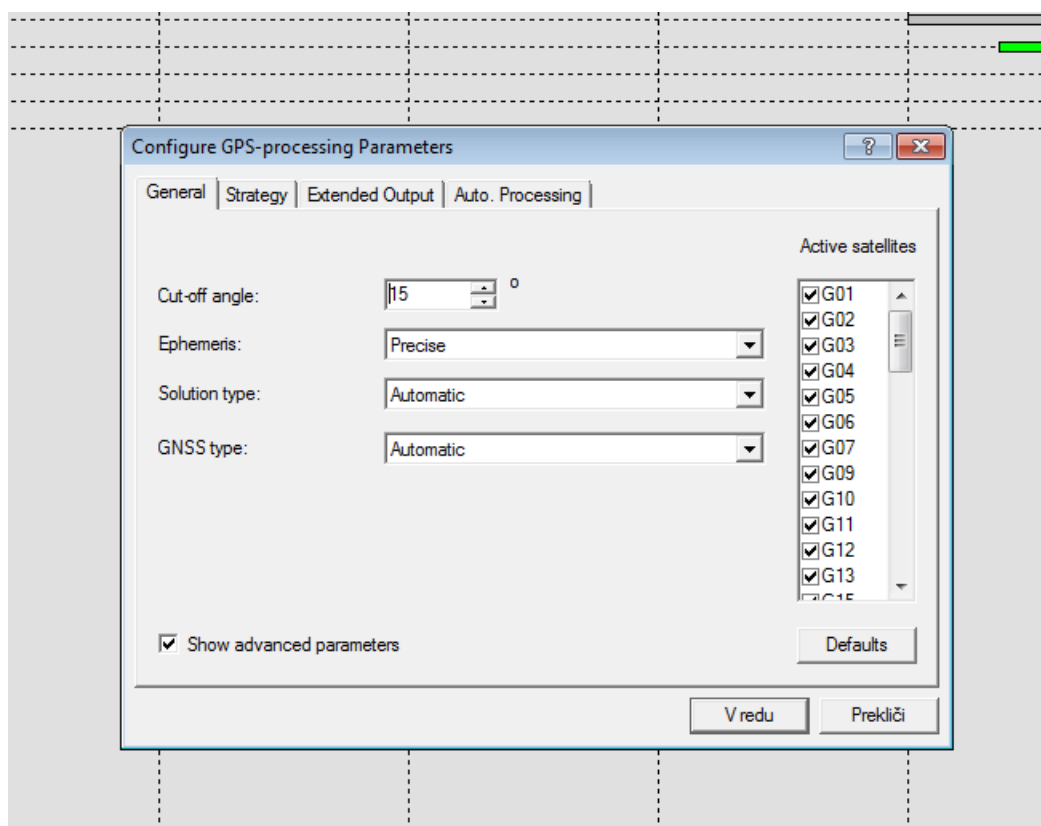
Configure GPS-processing Parameters

General | Strategy | Extended Output | Auto. Processing

Active satellites

Cut-off angle: 15 °

Ephemeris: Precise

Solution type: Automatic

GNSS type: Automatic

G01
G02
G03
G04
G05
G06
G07
G09
G10
G11
G12
G13
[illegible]

Show advanced parameters

Defaults

V redu

Prekliči